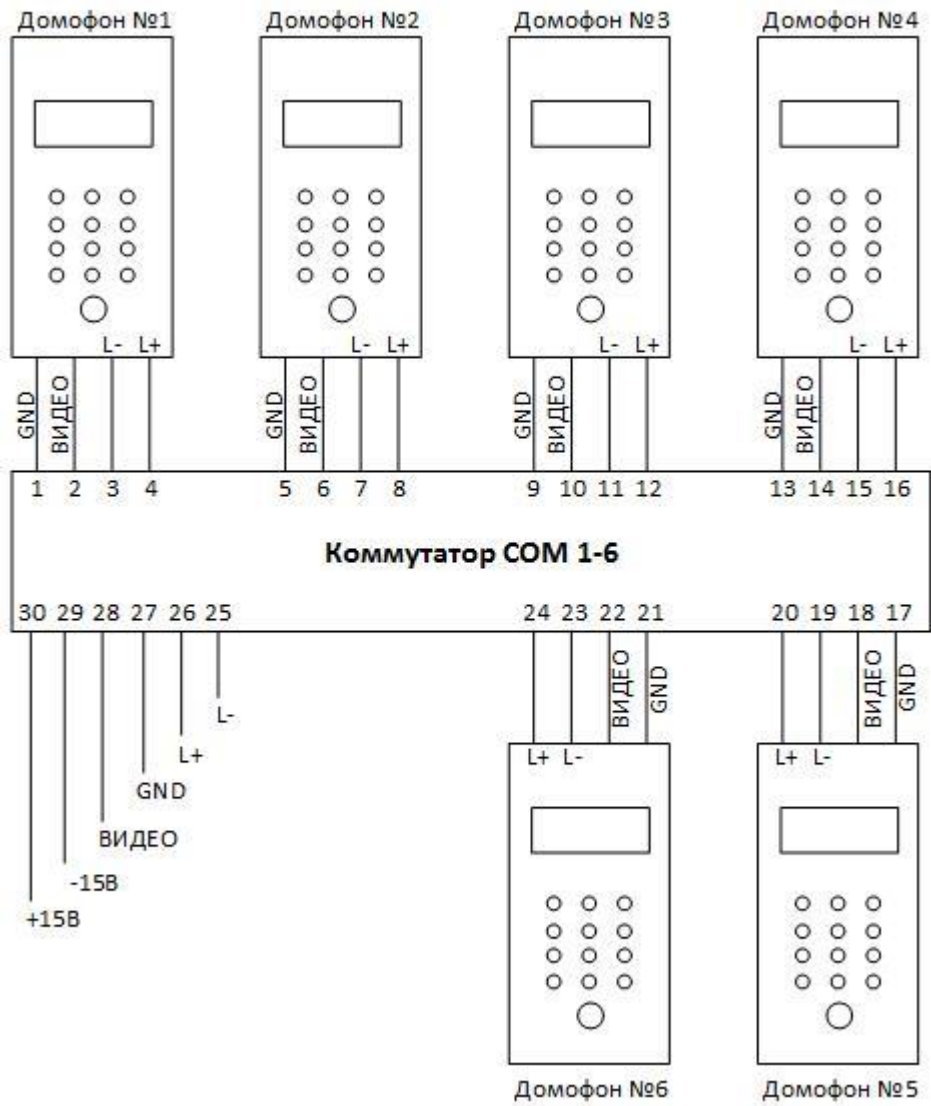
Домофон №1

Домофон №2

Домофон №3

Домофон №4

GND ВИДЕО L- L+

GND ВИДЕО L- L+

GND ВИДЕО L- L+

GND ВИДЕО L- L+

1 2 3 4 5 6 7 8 9 10 11 12 13 14 15 16

Коммутатор COM 1-6

30 29 28 27 26 25 24 23 22 21 20 19 18 17

L-

L+

GND

ВИДЕО

-15В

+15В

L+ L- ВИДЕО GND

L+ L- ВИДЕО GND

Домофон №6

Домофон №5